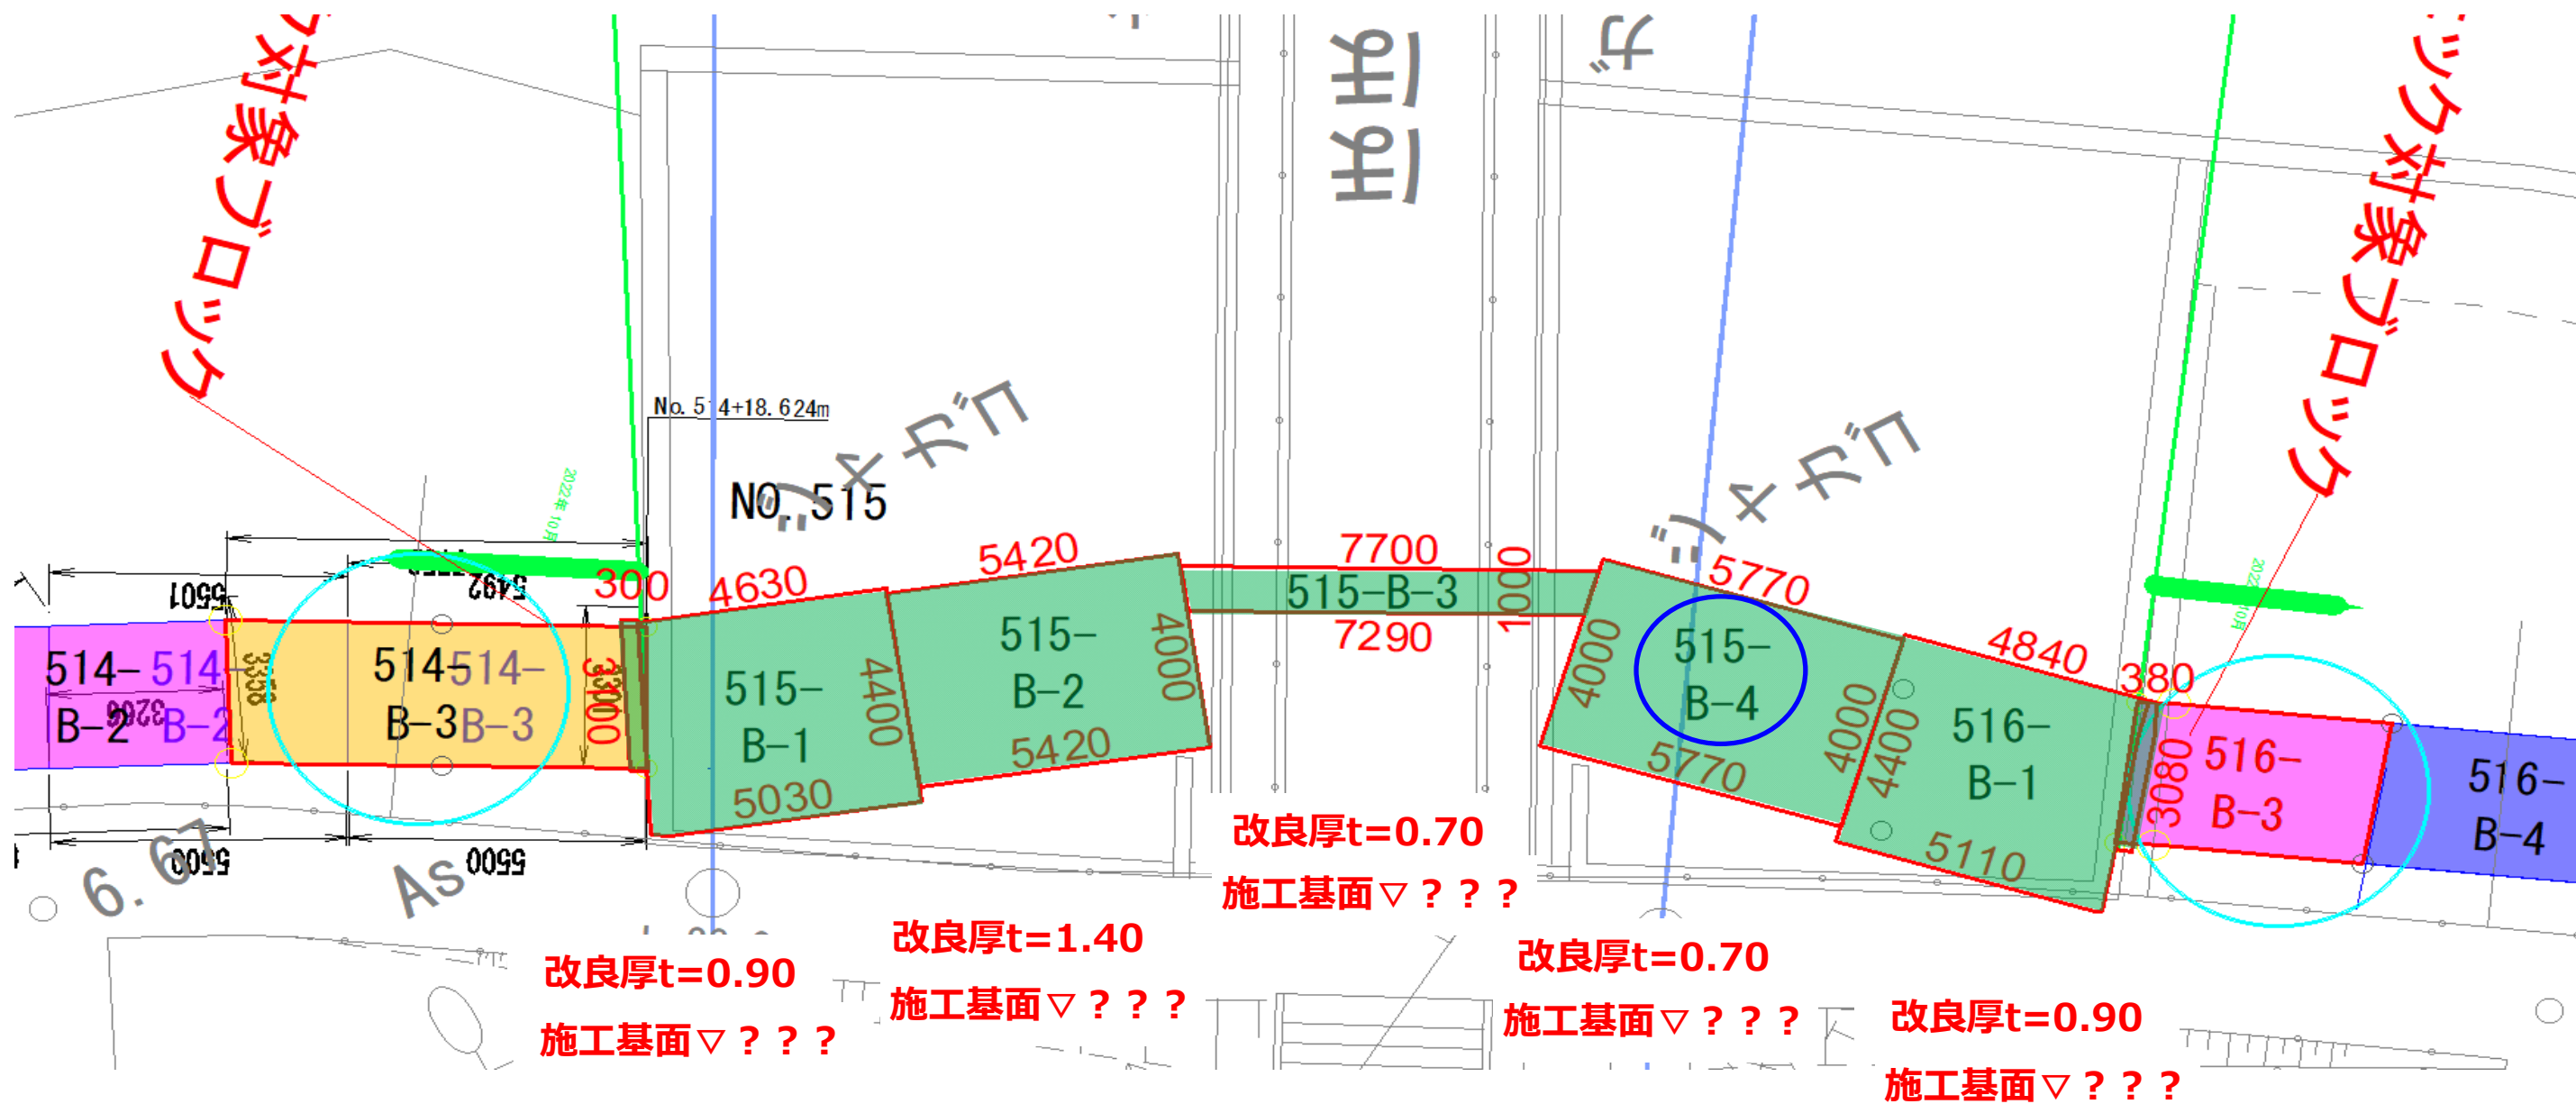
ク対象ブロック

ック対象ブロック

No. 514+18.624m

NO. 515

コダキジ

コダキジ

歩道

5501

5492

300

4630

5420

7700

515-B-3

1000

7290

5770

4840

380

514- 514-
B-2 B-2

3206

3338

514-514-
B-3 B-3

3300

515-
B-1

4400

5030

515-
B-2

4000

5420

4000

515-
B-4

5770

4000

4400

516-
B-1

5110

3080

516-
B-3

516-
B-4

6.67

5500

As 5500

改良厚t=0.70
施工基面▽？？？

改良厚t=1.40
施工基面▽？？？

改良厚t=0.90
施工基面▽？？？

改良厚t=0.70
施工基面▽？？？

改良厚t=0.90
施工基面▽？？？